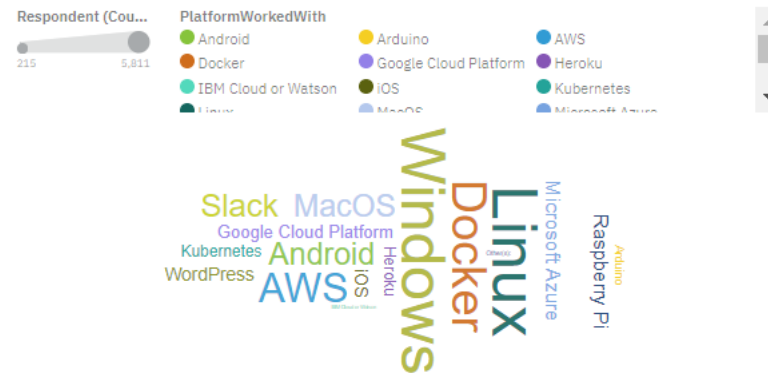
Respondent (Cou...

215 5,811

PlatformWorkedWith

Android
Arduino
AWS
Docker
Google Cloud Platform
Heroku
IBM Cloud or Watson
iOS
Kubernetes
Linux
MacOS
Microsoft Azure

Slack
MacOS
Windows
Docker
Linux
Microsoft Azure
Raspberry Pi
Arduino
Google Cloud Platform
Kubernetes
Android
Heroku
iOS
Other(s)
WordPress
AWS
IBM Cloud or Watson